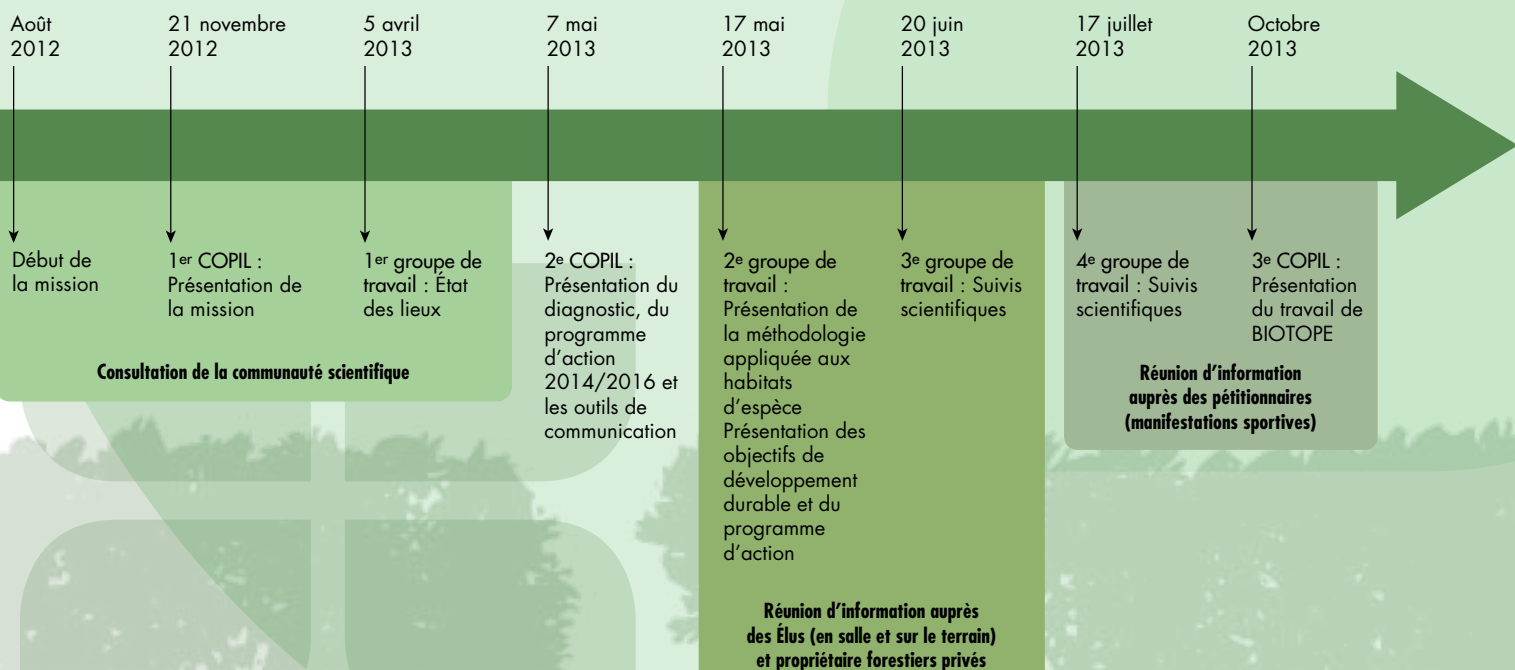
Août 2012

21 novembre 2012

5 avril 2013

7 mai 2013

17 mai 2013

20 juin 2013

17 juillet 2013

Octobre 2013

Début de la mission

1er COPIL : Présentation de la mission

1er groupe de travail : État des lieux

Consultation de la communauté scientifique

2e COPIL : Présentation du diagnostic, du programme d'action 2014/2016 et les outils de communication

2e groupe de travail : Présentation de la méthodologie appliquée aux habitats d'espèce Présentation des objectifs de développement durable et du programme d'action

Réunion d'information auprès des Élus (en salle et sur le terrain) et propriétaire forestiers privés

3e groupe de travail : Suivis scientifiques

4e groupe de travail : Suivis scientifiques

3e COPIL : Présentation du travail de BIOTOPE

Réunion d'information auprès des pétitionnaires (manifestations sportives)